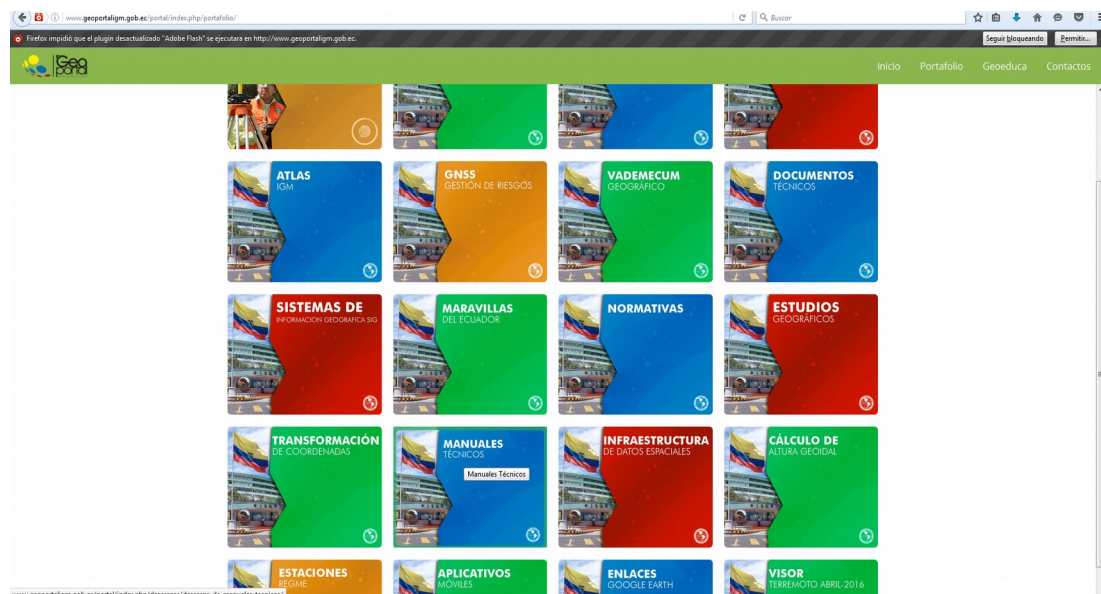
www.geoportaligm.gob.ec/portal/index.php/portafolio/

Buscar

Firefox impidió que el plugin desactualizado "Adobe Flash" se ejecutara en http://www.geoportaligm.gob.ec.

Seguir bloqueando

Permitir...

Geo portal

Inicio Portafolio Geoeduca Contactos

ATLAS
IGM

GNSS
GESTIÓN DE RIESGOS

VADEMECUM
GEOGRÁFICO

DOCUMENTOS
TÉCNICOS

SISTEMAS DE
INFORMACION GEOGRÁFICA SIG

MARAVILLAS
DEL ECUADOR

NORMATIVAS

ESTUDIOS
GEOGRÁFICOS

TRANSFORMACIÓN
DE COORDENADAS

MANUALES
TÉCNICOS

Manuales Técnicos

INFRAESTRUCTURA
DE DATOS ESPACIALES

CÁLCULO DE
ALTURA GEOIDAL

ESTACIONES
REGME

APLICATIVOS
MÓVILES

ENLACES
GOOGLE EARTH

VISOR
TERREMOTO ABRIL-2016

www.geoportaligm.gob.ec/portal/index.php/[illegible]